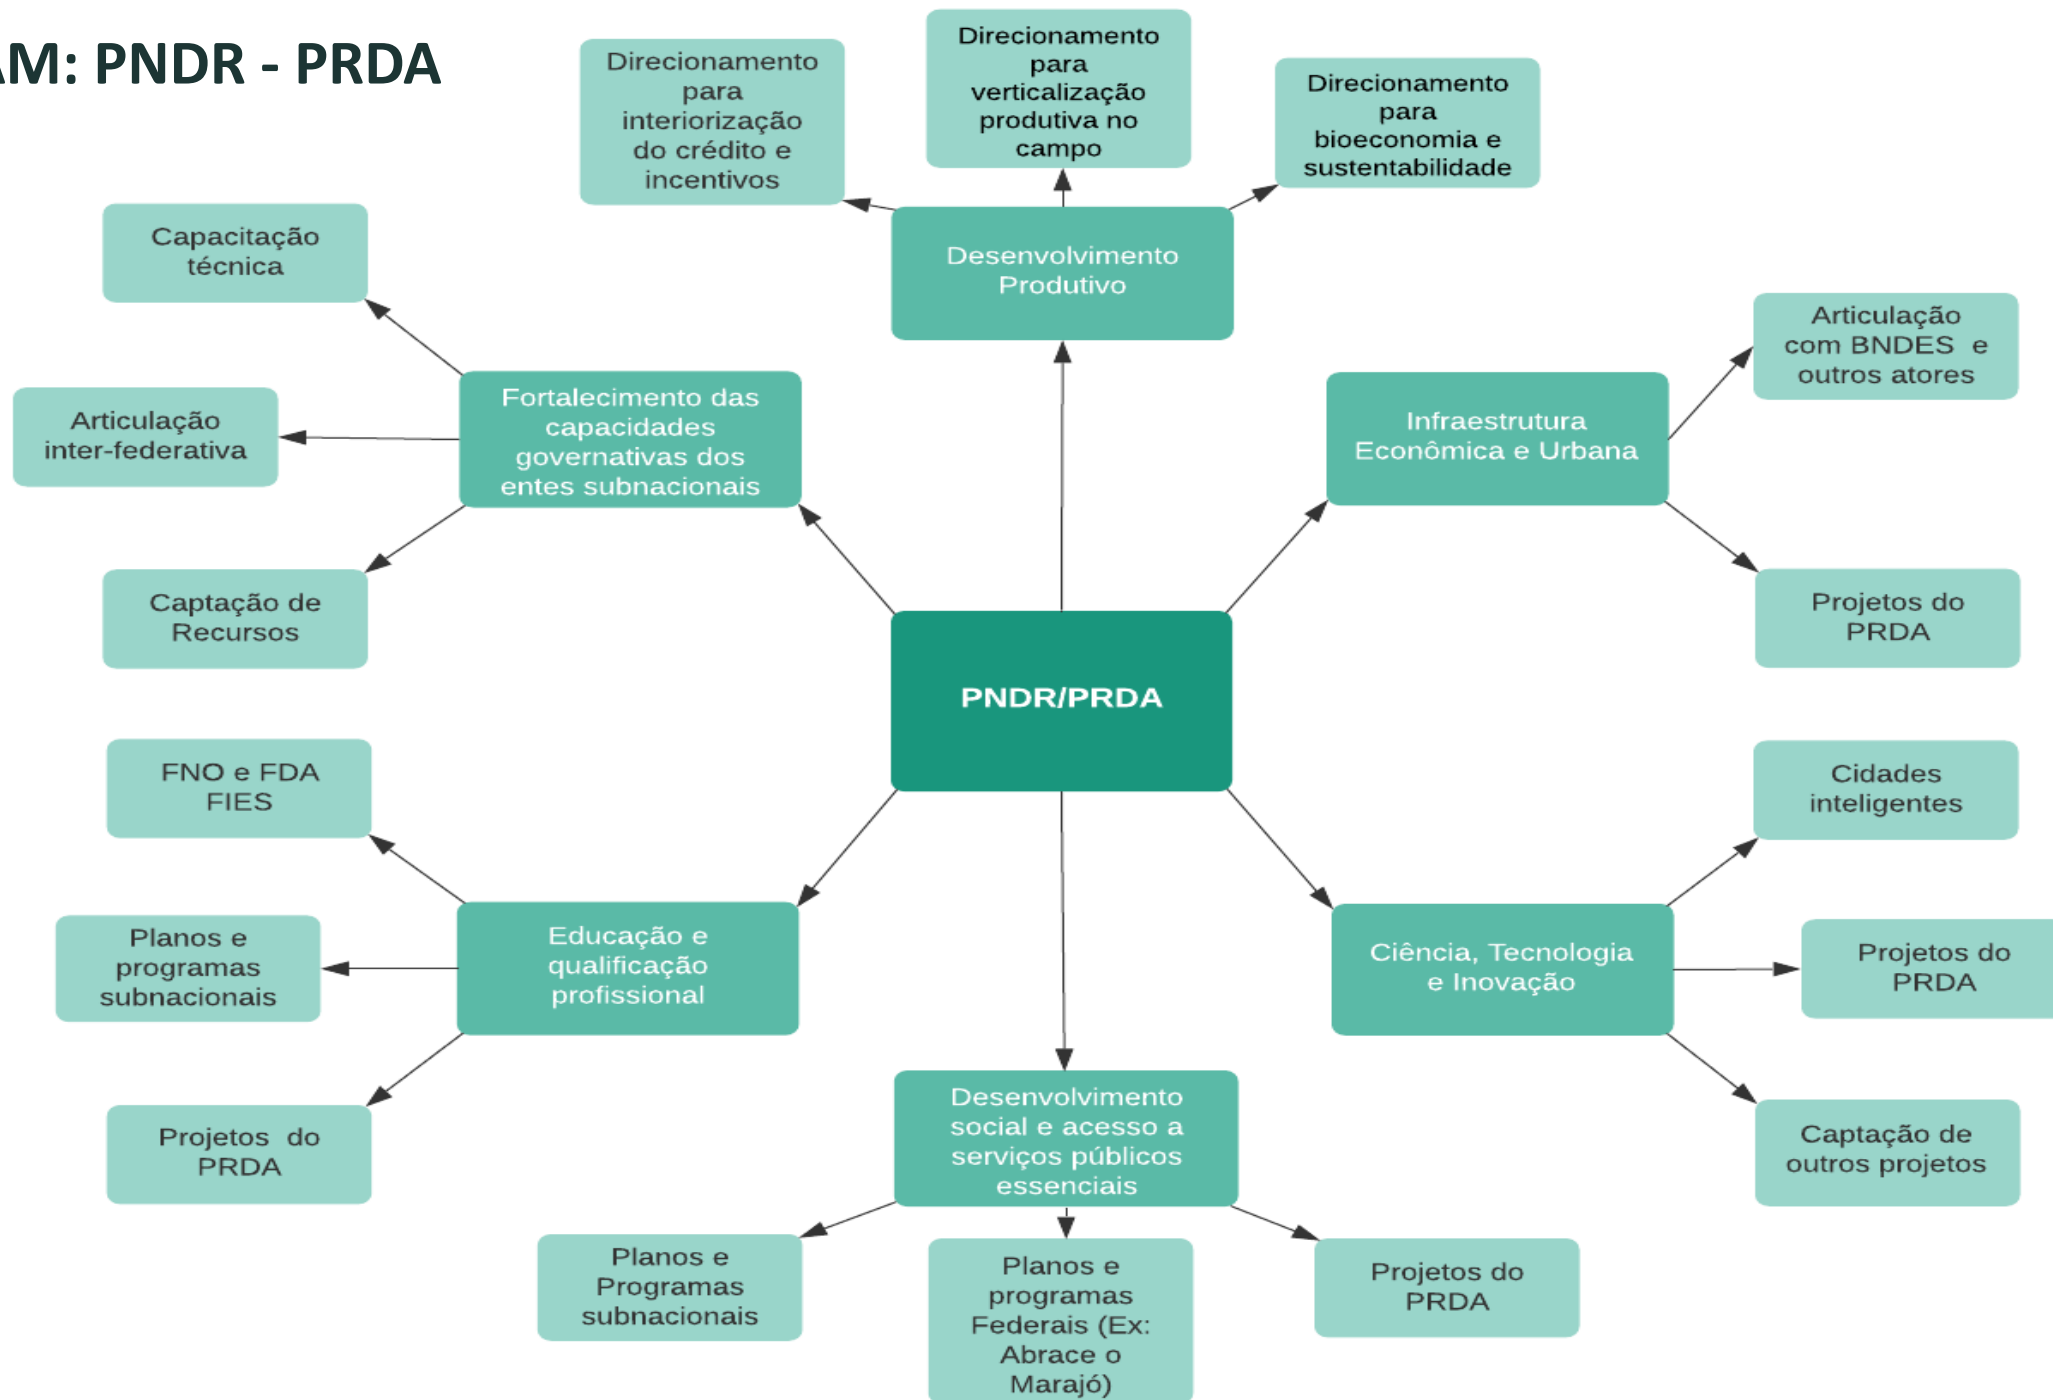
AM: PNDR - PRDA

Direcionamento para interiorização do crédito e incentivos

Direcionamento para verticalização produtiva no campo

Direcionamento para bioeconomia e sustentabilidade

Desenvolvimento Produtivo

Capacitação técnica

Articulação inter-federativa

Fortalecimento das capacidades governativas dos entes subnacionais

Captação de Recursos

Articulação com BNDES e outros atores

Infraestrutura Econômica e Urbana

Projetos do PRDA

PNDR/PRDA

FNO e FDA FIES

Planos e programas subnacionais

Educação e qualificação profissional

Projetos do PRDA

Cidades inteligentes

Ciência, Tecnologia e Inovação

Projetos do PRDA

Captação de outros projetos

Desenvolvimento social e acesso a serviços públicos essenciais

Planos e Programas subnacionais

Planos e programas Federais (Ex: Abrace o Marajó)

Projetos do PRDA